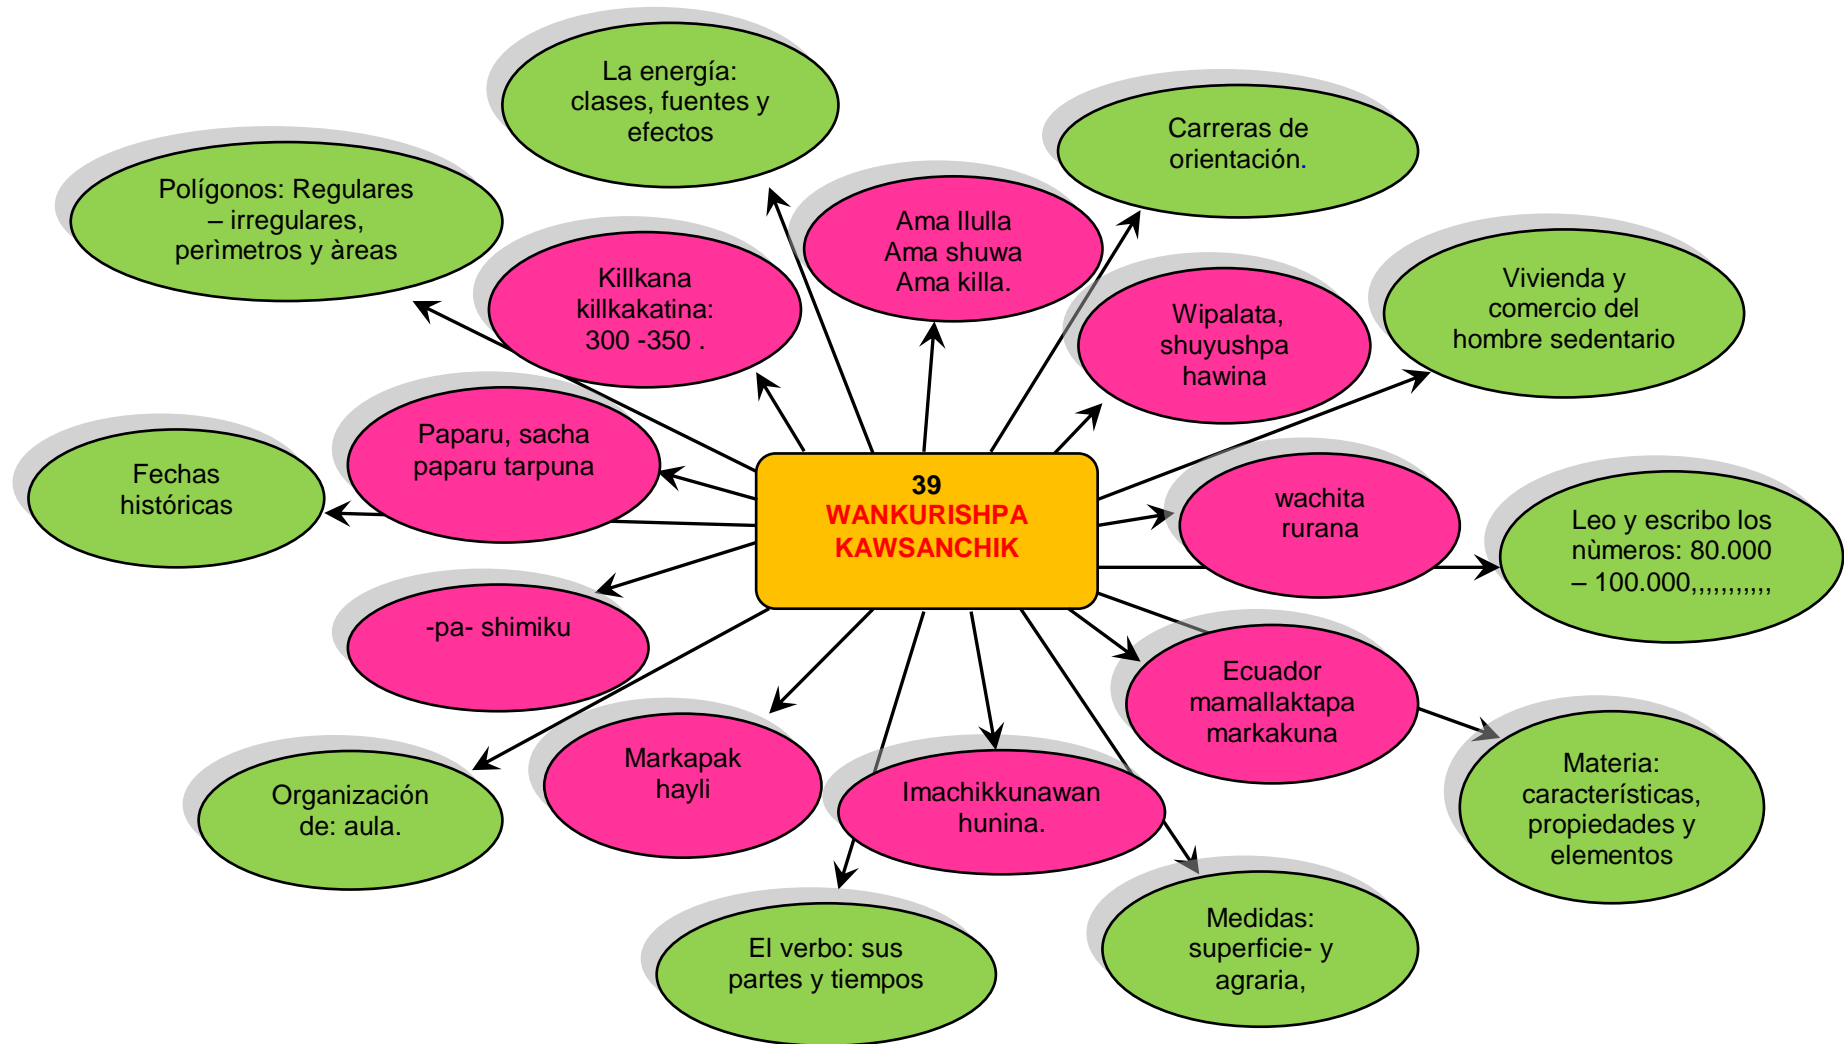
39
WANKURISHPA KAWSANCHIK

La energía: clases, fuentes y efectos

Carreras de orientación.

Polígonos: Regulares – irregulares, perìmetros y àreas

Ama llulla
Ama shuwa
Ama killa.

Killkana killkakatina: 300 -350 .

Wipalata, shuyushpa hawina

Vivienda y comercio del hombre sedentario

Paparu, sacha paparu tarpuna

Fechas históricas

wachita rurana

Leo y escribo los nùmeros: 80.000 – 100.000,,,,,,,,,,,

-pa- shimiku

Ecuador mamallaktapa markakuna

Materia: características, propiedades y elementos

Organización de: aula.

Markapak hayli

Imachikkunawan hunina.

El verbo: sus partes y tiempos

Medidas: superficie- y agraria,